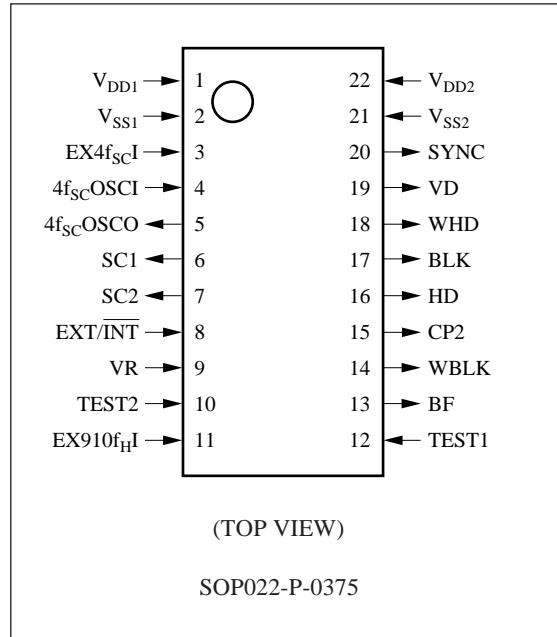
$V_{DD1}$ 1
$V_{SS1}$ 2
EX4$f_{SC}$I 3
4$f_{SC}$OSCI 4
4$f_{SC}$OSCO 5
SC1 6
SC2 7
EXT/$\overline{INT}$ 8
VR 9
TEST2 10
EX910$f_H$I 11

22 $V_{DD2}$
21 $V_{SS2}$
20 SYNC
19 VD
18 WHD
17 BLK
16 HD
15 CP2
14 WBLK
13 BF
12 TEST1

(TOP VIEW)

SOP022-P-0375